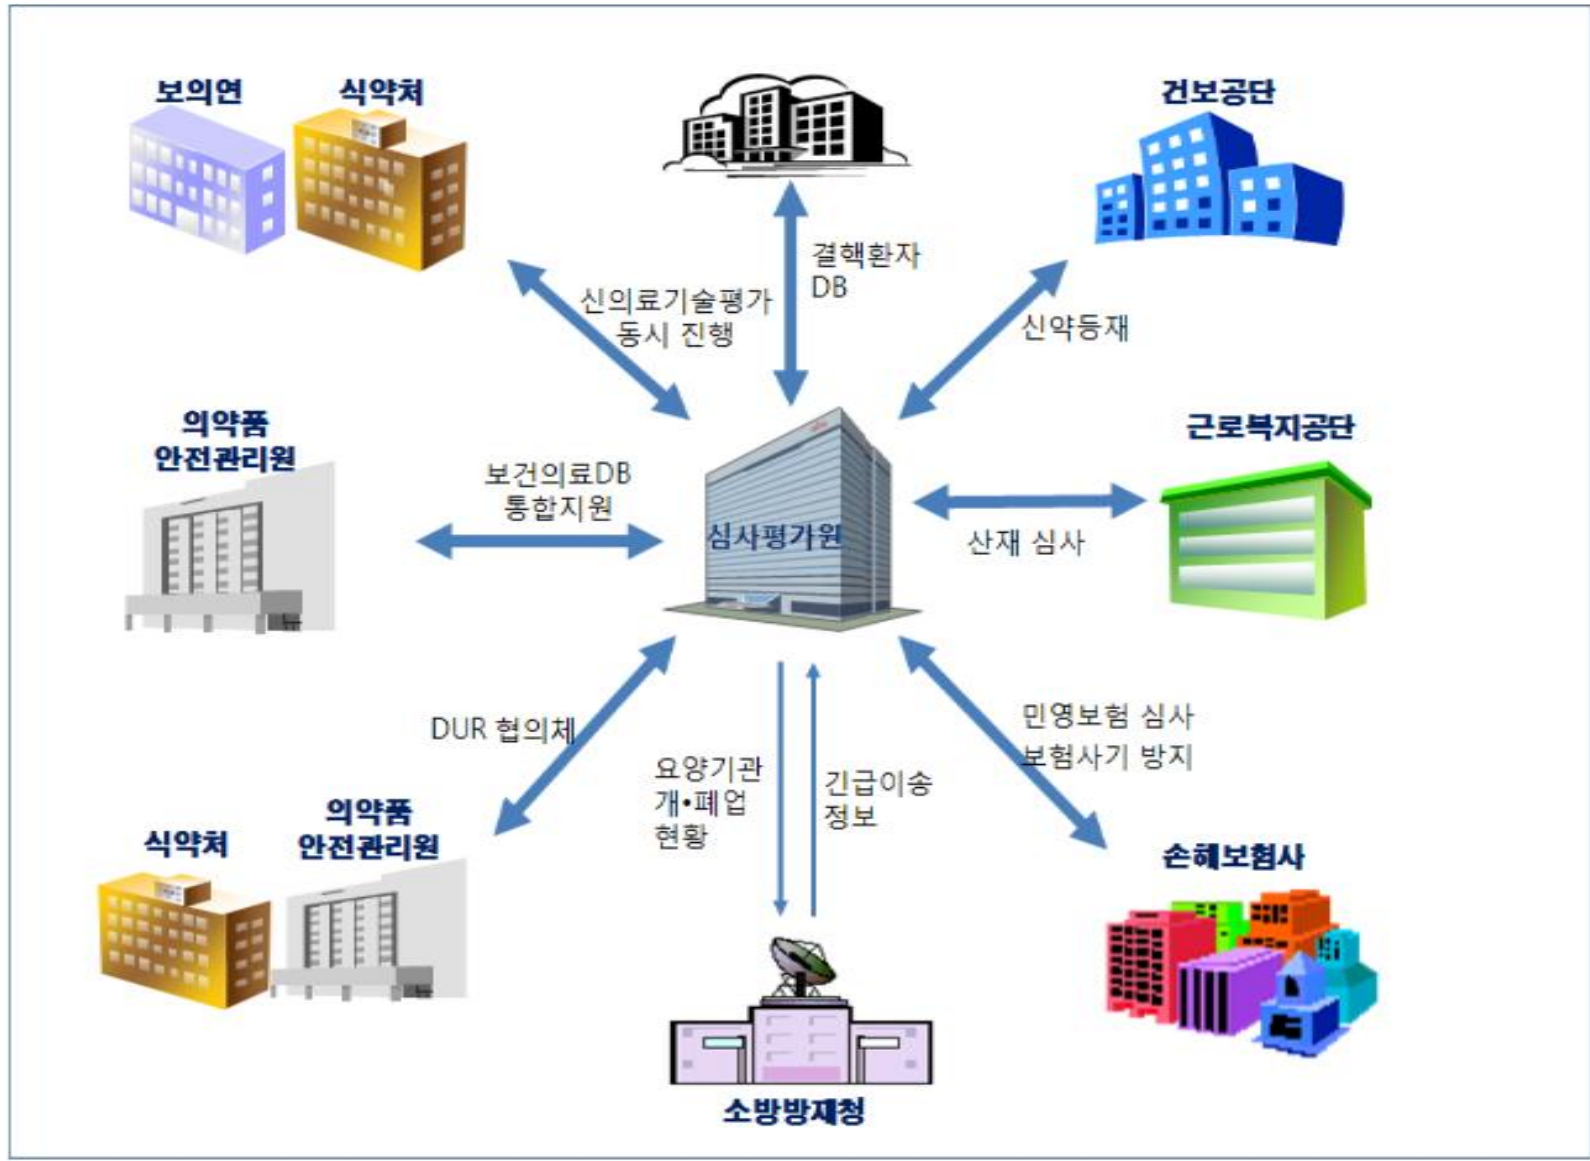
보의연 식약처

결핵환자 DB

건보공단

신의료기술평가 동시 진행

신약등재

의약품 안전관리원

보건의료DB 통합지원

심사평가원

근로복지공단

산재 심사

DUR 협의체

요양기관 개•폐업 현황

긴급이송 정보

민영보험 심사 보험사기 방지

식약처 의약품 안전관리원

손해보험사

소방방재청